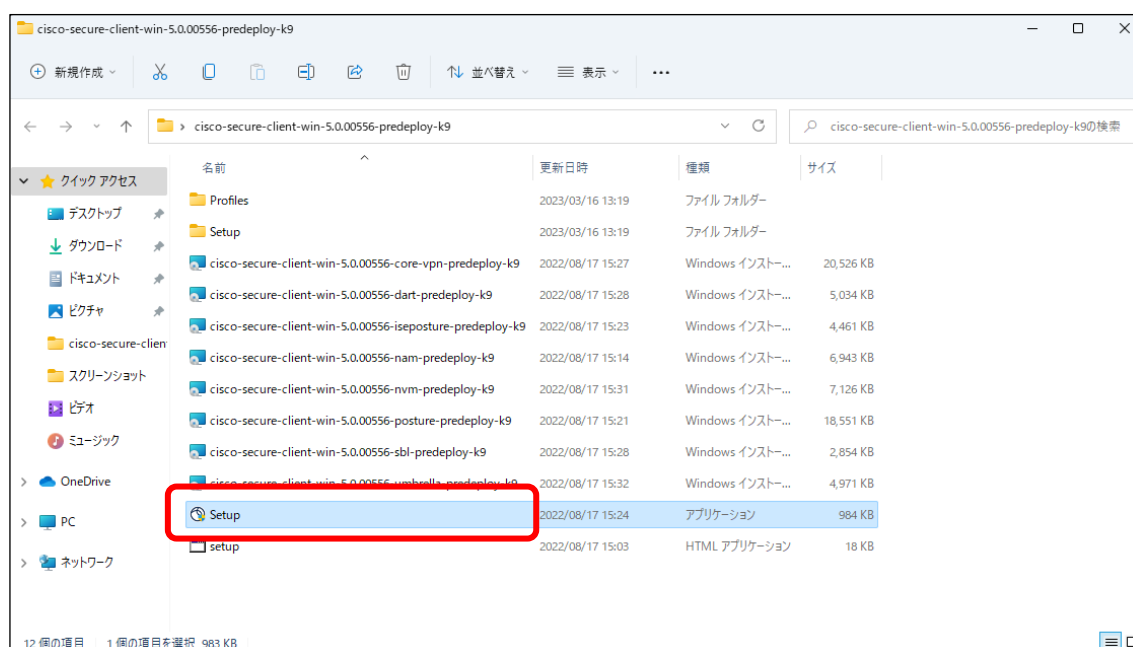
cisco-secure-client-win-5.0.00556-predeploy-k9

新規作成 並べ替え 表示 ···

cisco-secure-client-win-5.0.00556-predeploy-k9

cisco-secure-client-win-5.0.00556-predeploy-k9の検索

クイック アクセス
デスクトップ
ダウンロード
ドキュメント
ピクチャ
cisco-secure-client
スクリーンショット
ビデオ
ミュージック
OneDrive
PC
ネットワーク

| 名前 | 更新日時 | 種類 | サイズ |
|---|---|---|---|
| Profiles | 2023/03/16 13:19 | ファイル フォルダー | |
| Setup | 2023/03/16 13:19 | ファイル フォルダー | |
| cisco-secure-client-win-5.0.00556-core-vpn-predeploy-k9 | 2022/08/17 15:27 | Windows インストー... | 20,526 KB |
| cisco-secure-client-win-5.0.00556-dart-predeploy-k9 | 2022/08/17 15:28 | Windows インストー... | 5,034 KB |
| cisco-secure-client-win-5.0.00556-iseposture-predeploy-k9 | 2022/08/17 15:23 | Windows インストー... | 4,461 KB |
| cisco-secure-client-win-5.0.00556-nam-predeploy-k9 | 2022/08/17 15:14 | Windows インストー... | 6,943 KB |
| cisco-secure-client-win-5.0.00556-nvm-predeploy-k9 | 2022/08/17 15:31 | Windows インストー... | 7,126 KB |
| cisco-secure-client-win-5.0.00556-posture-predeploy-k9 | 2022/08/17 15:21 | Windows インストー... | 18,551 KB |
| cisco-secure-client-win-5.0.00556-sbl-predeploy-k9 | 2022/08/17 15:28 | Windows インストー... | 2,854 KB |
| cisco-secure-client-win-5.0.00556-umbrella-predeploy-k9 | 2022/08/17 15:32 | Windows インストー... | 4,971 KB |
| Setup | 2022/08/17 15:24 | アプリケーション | 984 KB |
| setup | 2022/08/17 15:03 | HTML アプリケーション | 18 KB |

12 個の項目 1 個の項目を選択 983 KB